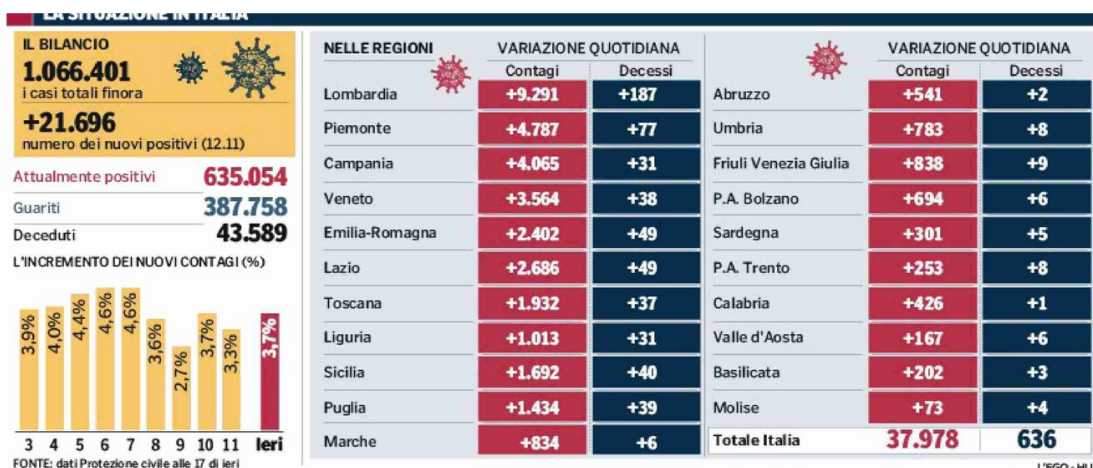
LA SITUAZIONE IN ITALIA

IL BILANCIO
1.066.401
i casi totali finora
+21.696
numero dei nuovi positivi (12.11)

Attualmente positivi 635.054
Guariti 387.758
Deceduti 43.589

L'INCREMENTO DEI NUOVI CONTAGI (%)

3,9% 4,0% 4,4% 4,6% 4,6% 3,6% 2,7% 3,7% 3,3% 3,7%
3 4 5 6 7 8 9 10 11 Ieri

FONTE: dati Protezione civile alle 17 di ieri

| NELLE REGIONI | Contagi | Decessi |
|---|---|---|
| Lombardia | +9.291 | +187 |
| Piemonte | +4.787 | +77 |
| Campania | +4.065 | +31 |
| Veneto | +3.564 | +38 |
| Emilia-Romagna | +2.402 | +49 |
| Lazio | +2.686 | +49 |
| Toscana | +1.932 | +37 |
| Liguria | +1.013 | +31 |
| Sicilia | +1.692 | +40 |
| Puglia | +1.434 | +39 |
| Marche | +834 | +6 |

VARIAZIONE QUOTIDIANA

| | Contagi | Decessi |
|---|---|---|
| Abruzzo | +541 | +2 |
| Umbria | +783 | +8 |
| Friuli Venezia Giulia | +838 | +9 |
| P.A. Bolzano | +694 | +6 |
| Sardegna | +301 | +5 |
| P.A. Trento | +253 | +8 |
| Calabria | +426 | +1 |
| Valle d'Aosta | +167 | +6 |
| Basilicata | +202 | +3 |
| Molise | +73 | +4 |
| Totale Italia | 37.978 | 636 |

L'EGO - HU